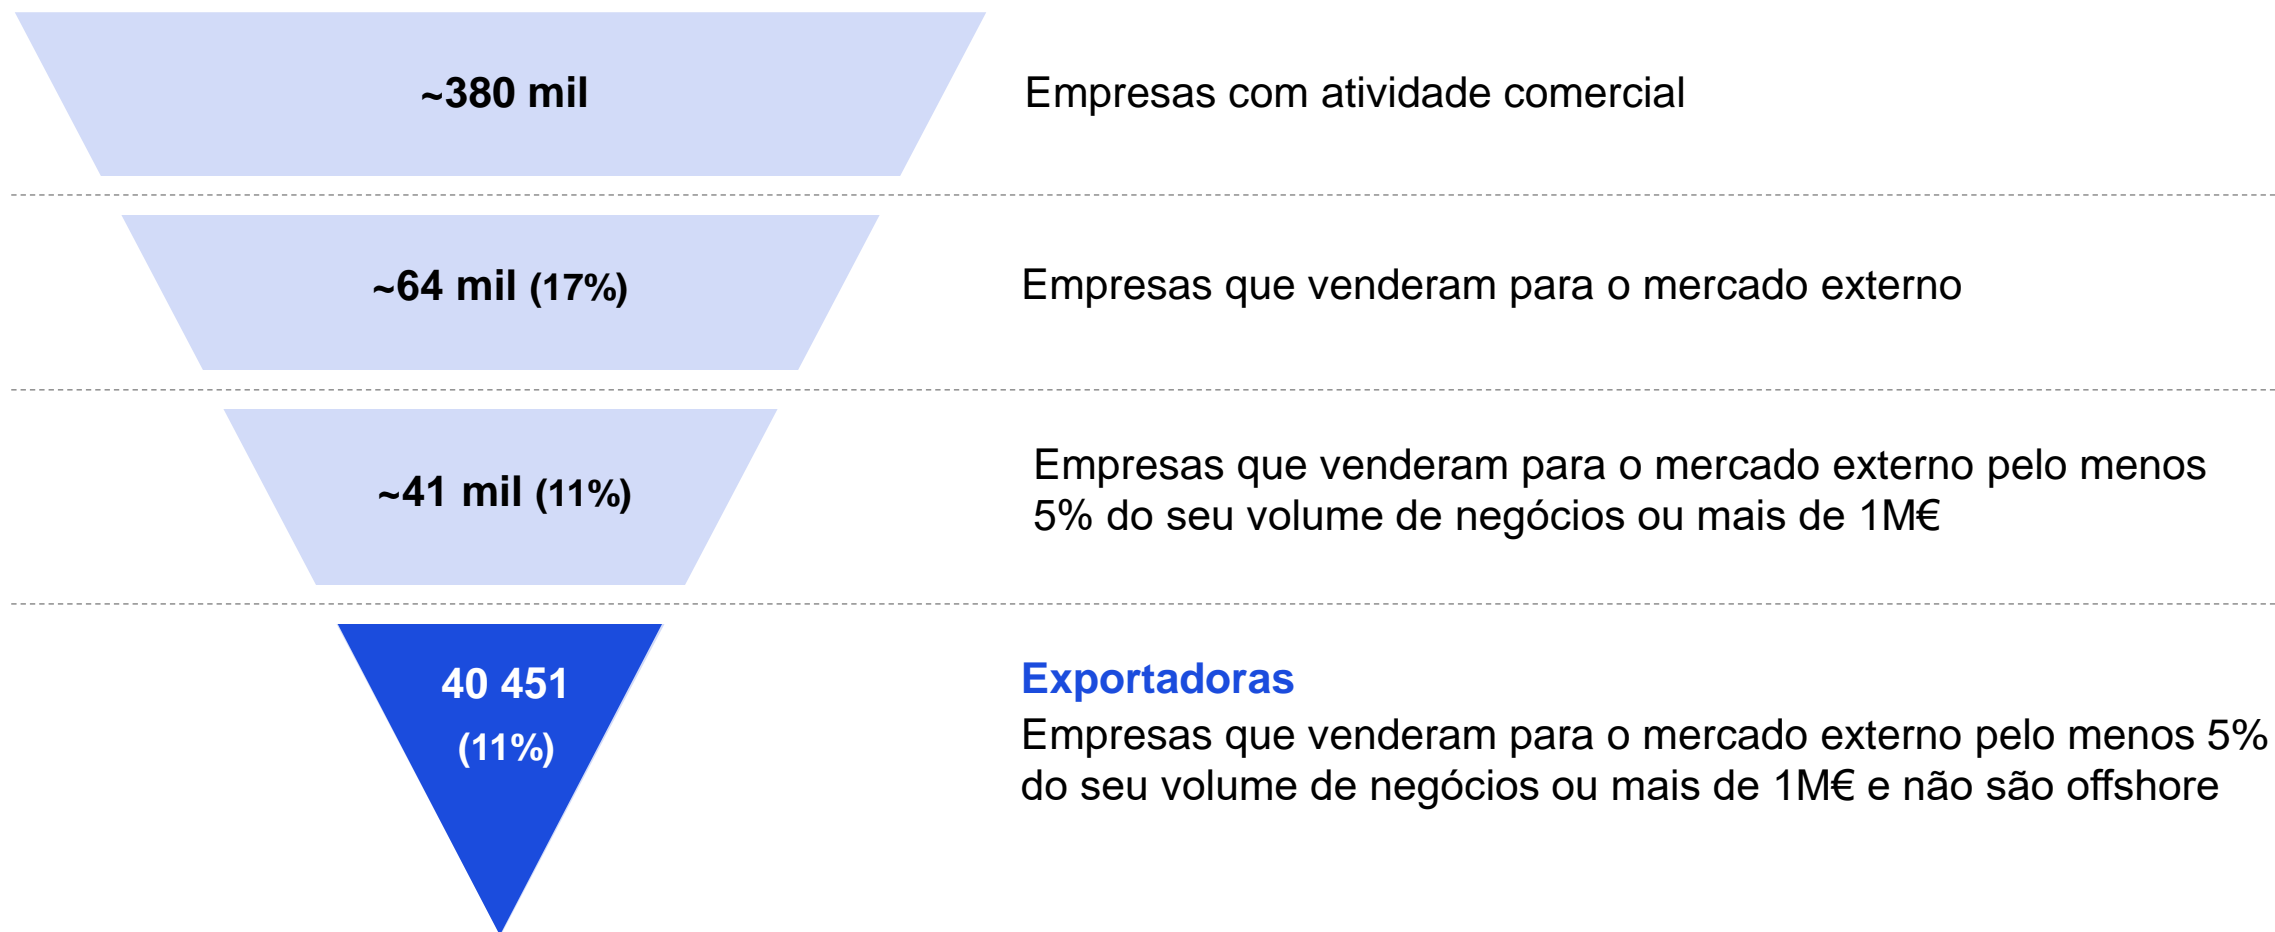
~380 mil

Empresas com atividade comercial

~64 mil (17%)

Empresas que venderam para o mercado externo

~41 mil (11%)

Empresas que venderam para o mercado externo pelo menos 5% do seu volume de negócios ou mais de 1M€

40 451 (11%)

Exportadoras

Empresas que venderam para o mercado externo pelo menos 5% do seu volume de negócios ou mais de 1M€ e não são offshore